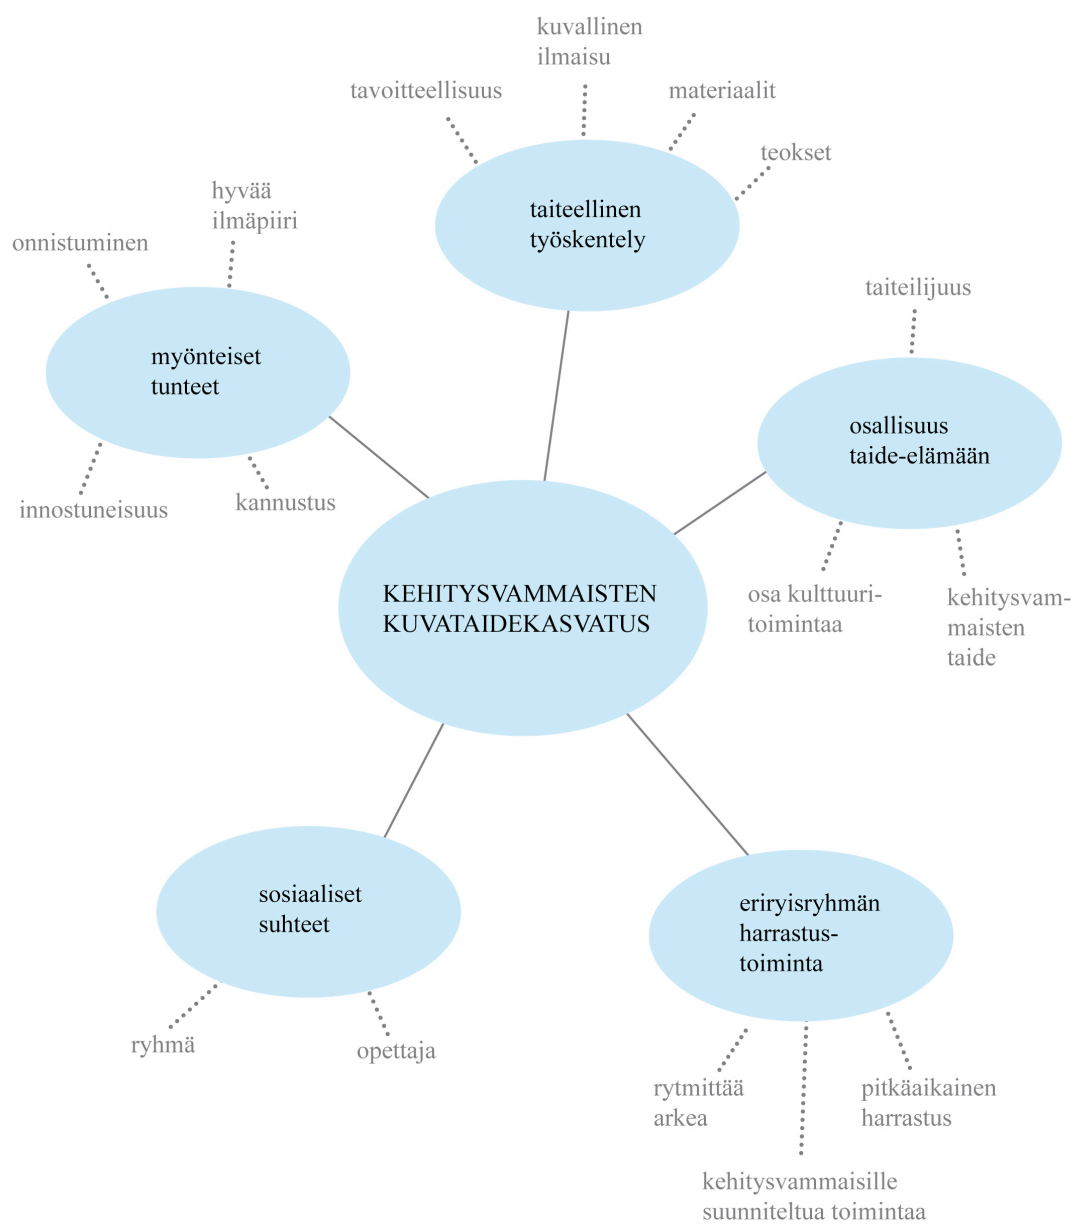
kuvallinen ilmaisu

tavoitteellisuus

materiaalit

teokset

taiteellinen työskentely

hyvää ilmäpiiri

onnistuminen

myönteiset tunteet

innostuneisuus

kannustus

taiteilijuus

osallisuus taide-elämään

KEHITYSVAMMAISTEN KUVATAIDEKASVATUS

osa kulttuuri-toimintaa

kehitysvammaisten taide

sosiaaliset suhteet

ryhmä

opettaja

eriryisryhmän harrastus-toiminta

rytmittää arkea

pitkäaikainen harrastus

kehitysvammaisille suunniteltua toimintaa